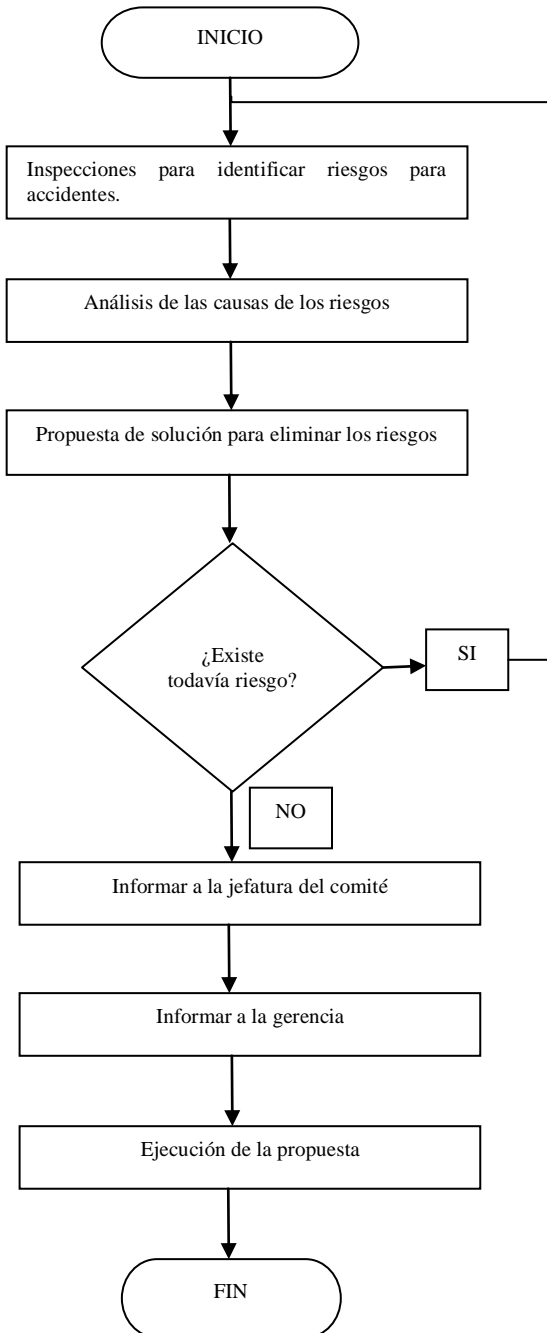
INICIO

Inspecciones para identificar riesgos para accidentes.

Análisis de las causas de los riesgos

Propuesta de solución para eliminar los riesgos

¿Existe todavía riesgo?

SI

NO

Informar a la jefatura del comité

Informar a la gerencia

Ejecución de la propuesta

FIN